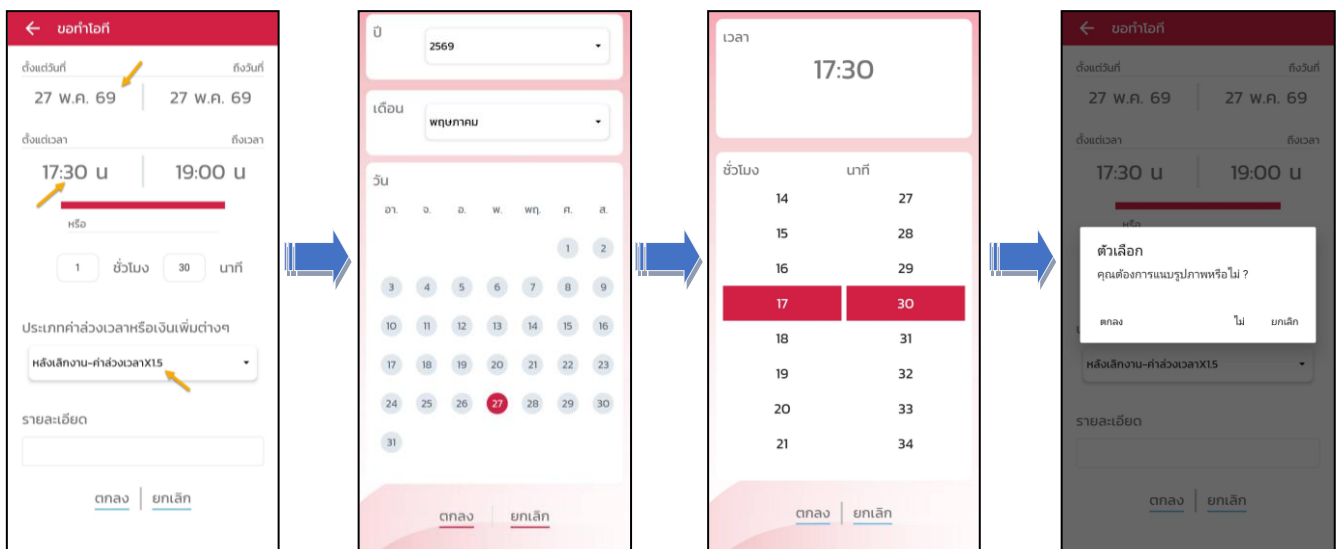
← ขอทำโอที

ตั้งแต่วันที่ ถึงวันที่
27 พ.ค. 69 27 พ.ค. 69

ตั้งแต่เวลา ถึงเวลา
17:30 น 19:00 น

หรือ

1 ชั่วโมง 30 นาที

ประเภทค่าล่วงเวลาหรือเงินเพิ่มต่างๆ

หลังเลิกงาน-ค่าล่วงเวลาX1.5

รายละเอียด

ตกลง | ยกเลิก

ปี
2569

เดือน
พฤษภาคม

วัน

| อา. | จ. | อ. | พ. | พฤ. | ศ. | ส. |
|---|---|---|---|---|---|---|
| | | | | | 1 | 2 |
| 3 | 4 | 5 | 6 | 7 | 8 | 9 |
| 10 | 11 | 12 | 13 | 14 | 15 | 16 |
| 17 | 18 | 19 | 20 | 21 | 22 | 23 |
| 24 | 25 | 26 | 27 | 28 | 29 | 30 |
| 31 | | | | | | |

ตกลง | ยกเลิก

เวลา
17:30

ชั่วโมง นาที
14 27
15 28
16 29
17 30
18 31
19 32
20 33
21 34

ตกลง | ยกเลิก

← ขอทำโอที

ตั้งแต่วันที่ ถึงวันที่
27 พ.ค. 69 27 พ.ค. 69

ตั้งแต่เวลา ถึงเวลา
17:30 น 19:00 น

ตัวเลือก
คุณต้องการแนบรูปภาพหรือไม่ ?
ตกลง ไม่ ยกเลิก

หลังเลิกงาน-ค่าล่วงเวลาX1.5

รายละเอียด

ตกลง | ยกเลิก